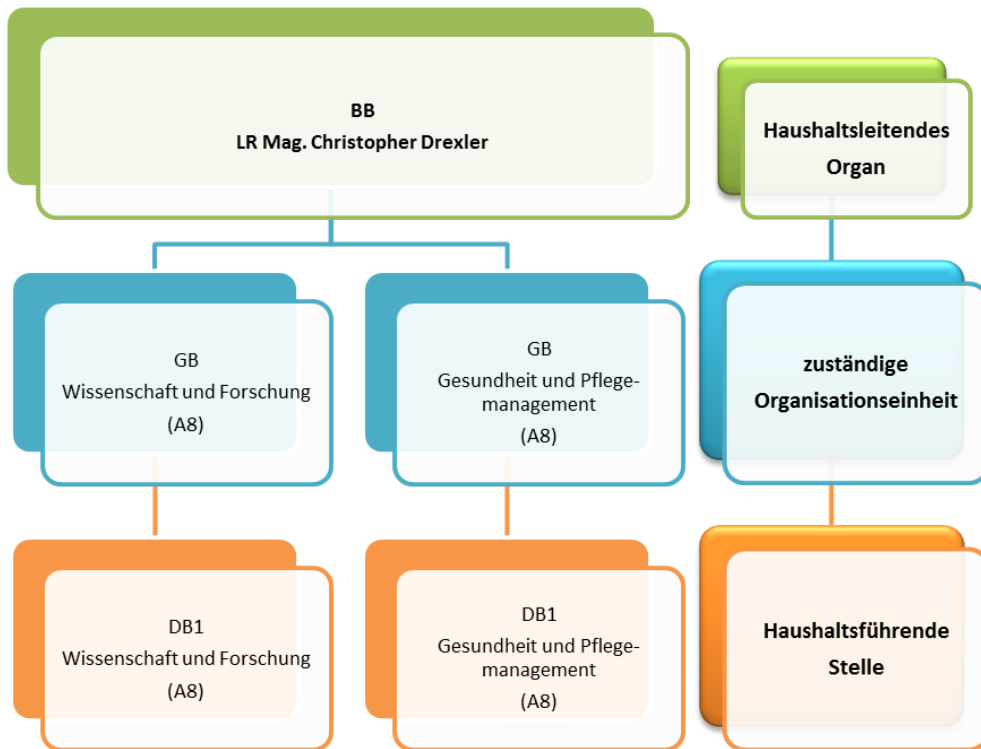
BB
LR Mag. Christopher Drexler

GB
Wissenschaft und Forschung
(A8)

GB
Gesundheit und Pflegemanagement
(A8)

DB1
Wissenschaft und Forschung
(A8)

DB1
Gesundheit und Pflegemanagement
(A8)

Haushaltsleitendes Organ

zuständige Organisationseinheit

Haushaltsführende Stelle